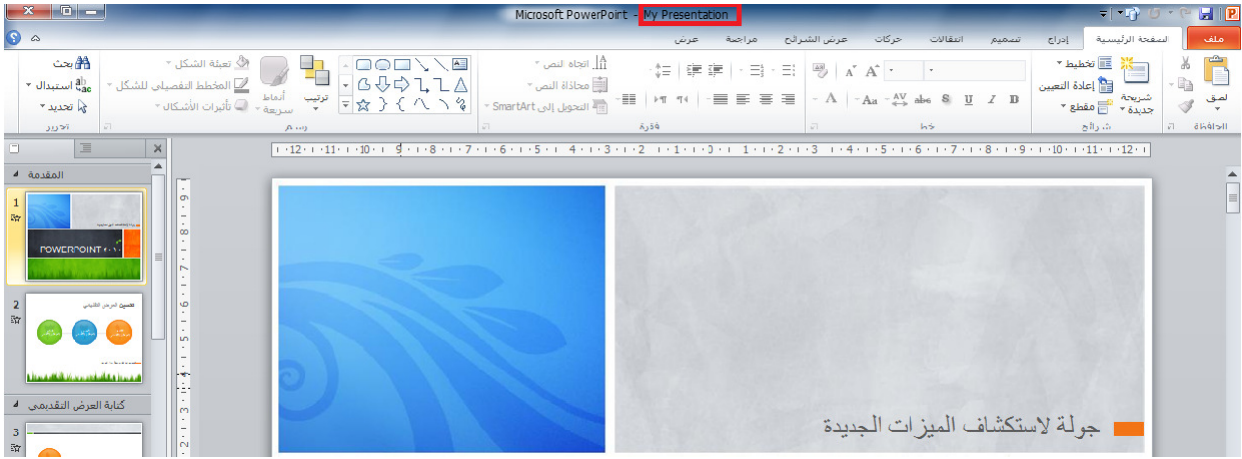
Microsoft PowerPoint - My Presentation

ملف
الصفحة الرئيسية
إدراج
تصميم
انتقالات
حركات
عرض الشرائح
مراجعة
عرض

لصق
الحافظة
شريحة جديدة
تخطيط
إعادة التعيين
مقطع
شرائح
خط
فقرة
اتجاه نص
محاذاة النص
التحويل إلى SmartArt
رسم
ترتيب
أنماط سريعة
تعبئة الشكل
المخطط التفصيلي للشكل
تأثيرات الأشكال
بحث
استبدال
تحديد
تحرير

المقدمة
1
POWERPOINT
2
تحسين البرهن التلقائي
كتابة العرض التقديمي
3

·12·1·11·1·10·1·9·1·8·1·7·1·6·1·5·1·4·1·3·1·2·1·1·1·0·1·1·1·2·1·3·1·4·1·5·1·6·1·7·1·8·1·9·1·10·1·11·1·12·

جولة لاستكشاف الميزات الجديدة